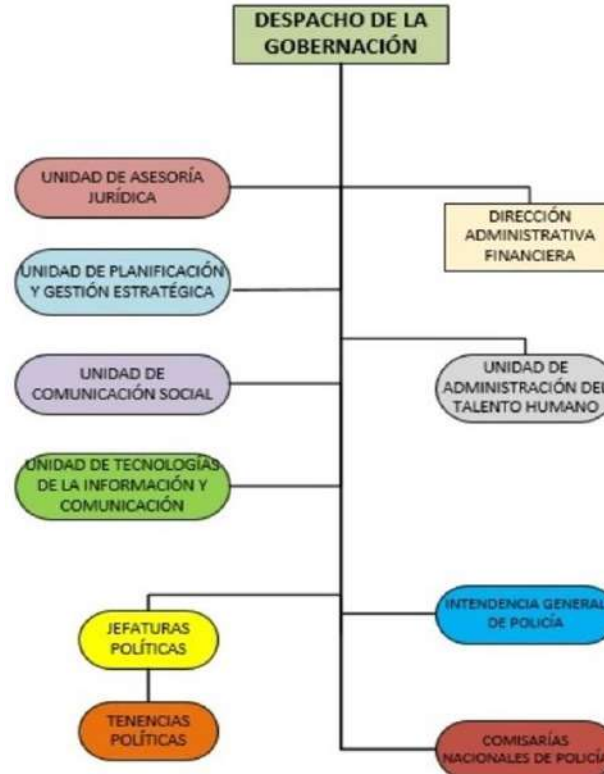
DESPACHO DE LA GOBERNACIÓN

UNIDAD DE ASESORÍA JURÍDICA

DIRECCIÓN ADMINISTRATIVA FINANCIERA

UNIDAD DE PLANIFICACIÓN Y GESTIÓN ESTRATÉGICA

UNIDAD DE COMUNICACIÓN SOCIAL

UNIDAD DE ADMINISTRACIÓN DEL TALENTO HUMANO

UNIDAD DE TECNOLOGÍAS DE LA INFORMACIÓN Y COMUNICACIÓN

JEFATURAS POLÍTICAS

INTENDENCIA GENERAL DE POLICÍA

TENENCIAS POLÍTICAS

COMISARÍAS NACIONALES DE POLICÍA